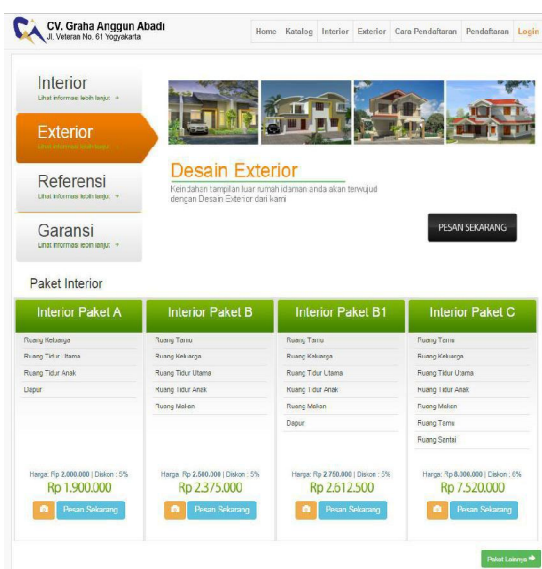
CV. Graha Anggun Abadi
Jl. Veteran No. 61 Yogyakarta

Home Katalog Interior Exterior Cara Pendaftaran Pendaftaran Login

Interior
Lihat informasi lebih lanjut

Exterior
Lihat informasi lebih lanjut

Referensi
Lihat informasi lebih lanjut

Garansi
Lihat informasi lebih lanjut

Desain Exterior
Keindahan tampilan luar rumah idaman anda akan terwujud dengan Desain Exterior dari kami

PESAN SEKARANG

Paket Interior

| Interior Paket A | Interior Paket B | Interior Paket B1 | Interior Paket C |
|---|---|---|---|
| Ruang Keluarga | Ruang Tamu | Ruang Tamu | Ruang Tamu |
| Ruang Tidur Utama | Ruang Keluarga | Ruang Keluarga | Ruang Keluarga |
| Ruang Tidur Anak | Ruang Tidur Utama | Ruang Tidur Utama | Ruang Tidur Utama |
| Dapur | Ruang Tidur Anak | Ruang Tidur Anak | Ruang Tidur Anak |
| | Ruang Makan | Ruang Makan | Ruang Makan |
| | | Dapur | Ruang Tamu |
| | | | Ruang Santai |
| Harga: Rp 2.000.000 \| Diskon : 5% | Harga: Rp 2.500.000 \| Diskon : 5% | Harga: Rp 2.750.000 \| Diskon : 5% | Harga: Rp 8.000.000 \| Diskon : 6% |
| Rp 1.900.000 | Rp 2.375.000 | Rp 2.612.500 | Rp 7.520.000 |
| Pesan Sekarang | Pesan Sekarang | Pesan Sekarang | Pesan Sekarang |

Paket Lainnya